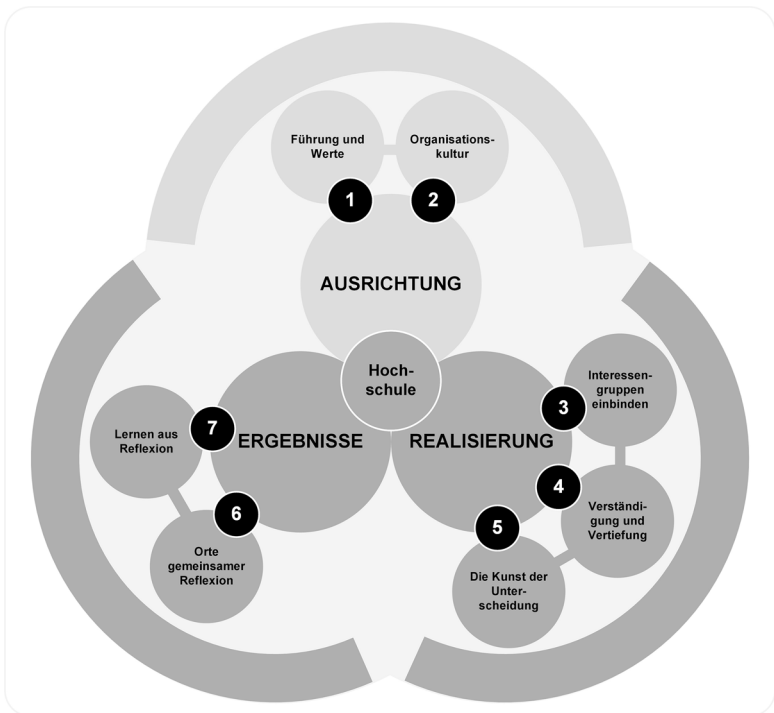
Führung und Werte

Organisationskultur

1

2

AUSRICHTUNG

Hochschule

Interessengruppen einbinden

3

Lernen aus Reflexion

7

ERGEBNISSE

REALISIERUNG

4

Verständigung und Vertiefung

6

5

Orte gemeinsamer Reflexion

Die Kunst der Unterscheidung